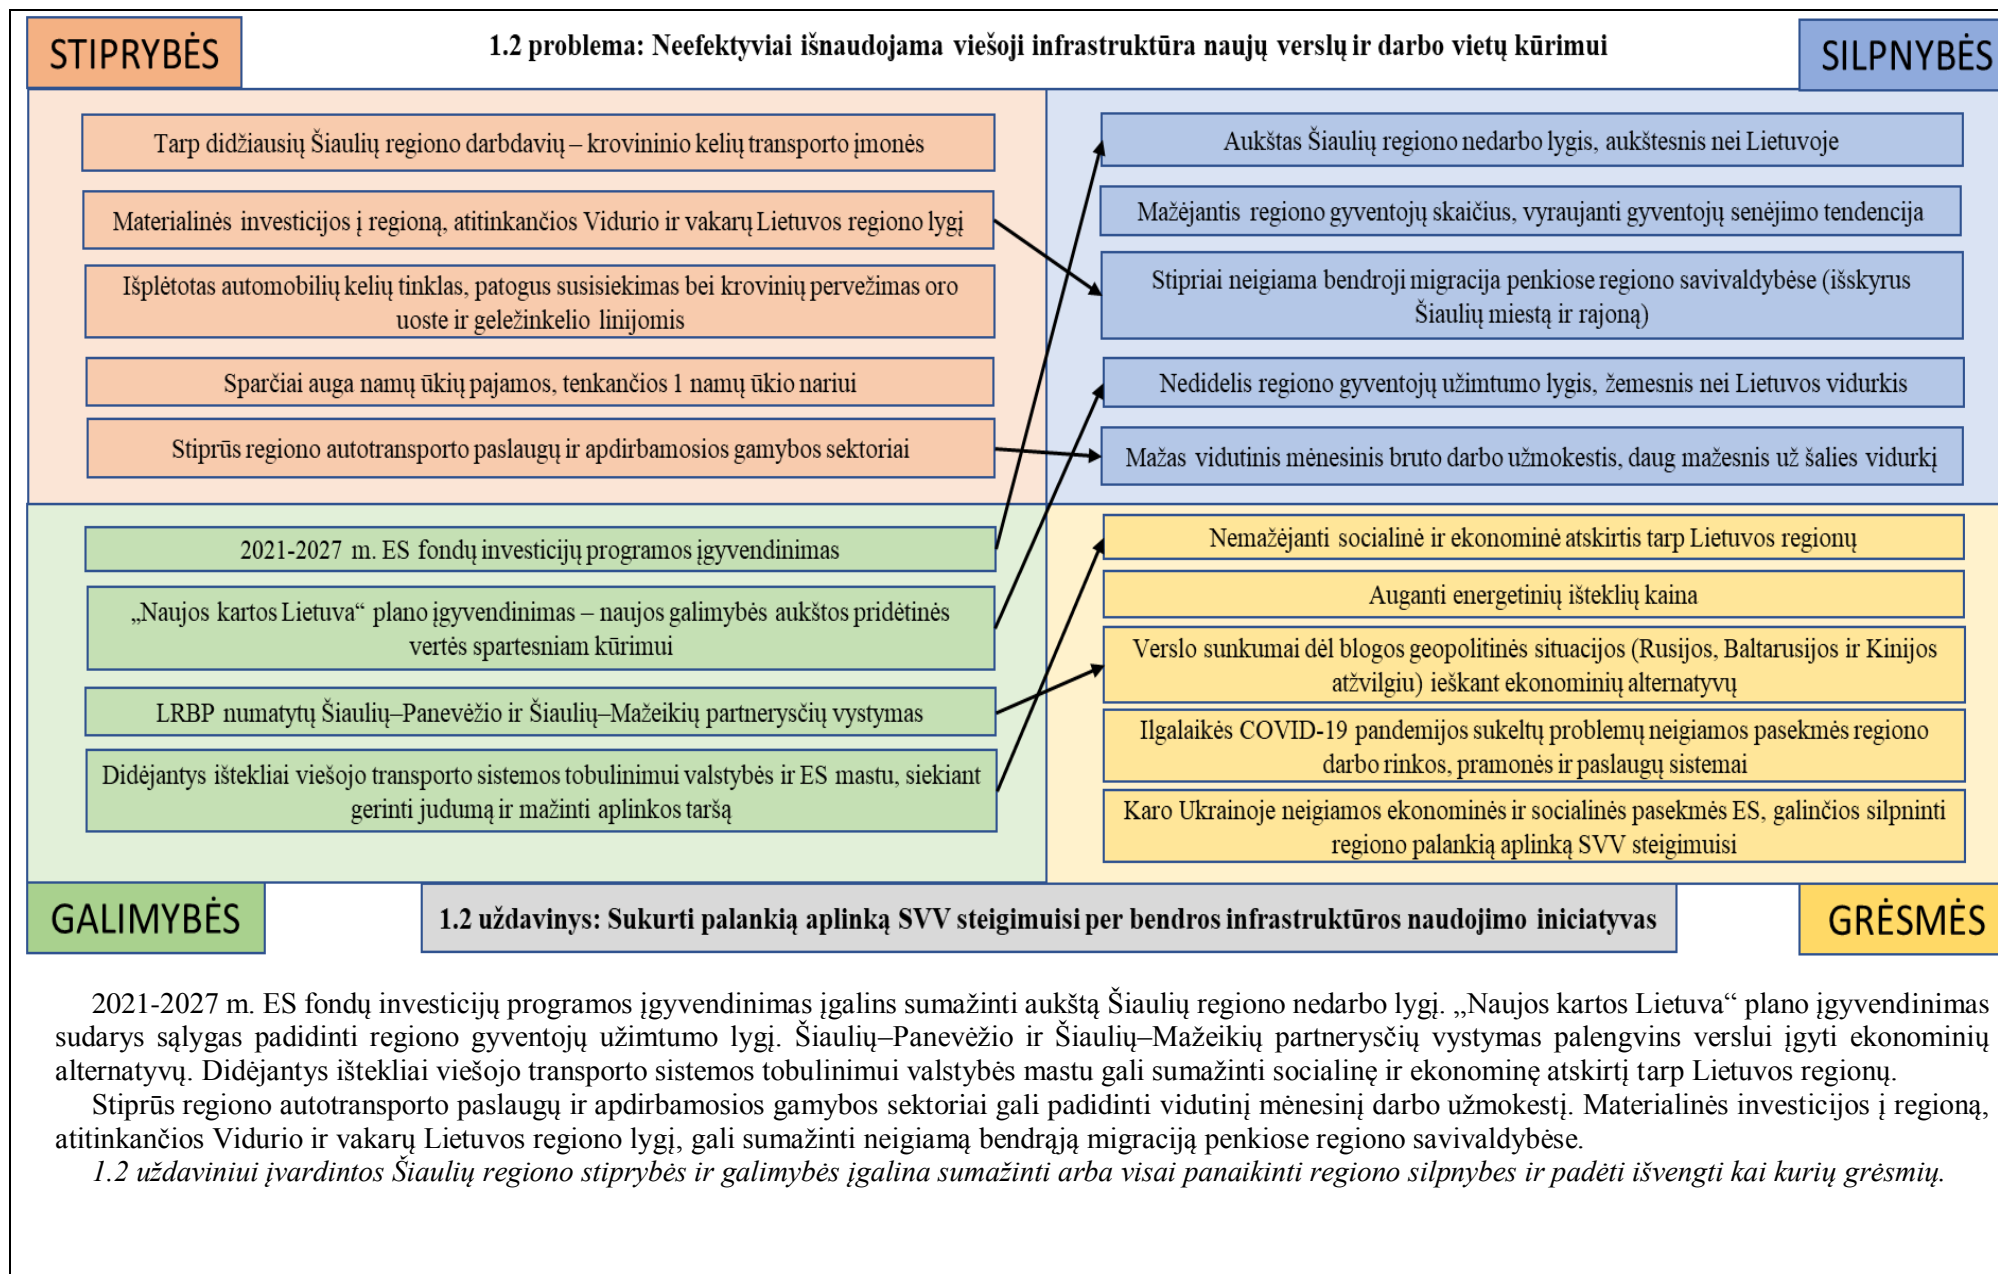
STIPRYBĖS

1.2 problema: Neefektyviai išnaudojama viešoji infrastruktūra naujų verslų ir darbo vietų kūrimui

SILPNYBĖS

Tarp didžiausių Šiaulių regiono darbdavių – krovininio kelių transporto įmonės

Materialinės investicijos į regioną, atitinkančios Vidurio ir vakarų Lietuvos regiono lygį

Išplėtotas automobilių kelių tinklas, patogus susisiekimas bei krovinių pervežimas oro uoste ir geležinkelio linijomis

Sparčiai auga namų ūkių pajamos, tenkančios 1 namų ūkio nariui

Stiprūs regiono autotransporto paslaugų ir apdirbamosios gamybos sektoriai

Aukštas Šiaulių regiono nedarbo lygis, aukštesnis nei Lietuvoje

Mažėjantis regiono gyventojų skaičius, vyraujanti gyventojų senėjimo tendencija

Stipriai neigiama bendroji migracija penkiose regiono savivaldybėse (išskyrus Šiaulių miestą ir rajoną)

Nedidelis regiono gyventojų užimtumo lygis, žemesnis nei Lietuvos vidurkis

Mažas vidutinis mėnesinis bruto darbo užmokestis, daug mažesnis už šalies vidurkį

2021-2027 m. ES fondų investicijų programos įgyvendinimas

„Naujos kartos Lietuva“ plano įgyvendinimas – naujos galimybės aukštos pridėtinės vertės spartesniam kūrimui

LRBP numatytų Šiaulių–Panevėžio ir Šiaulių–Mažeikių partnerysčių vystymas

Didėjantys ištekliai viešojo transporto sistemos tobulinimui valstybės ir ES mastu, siekiant gerinti judumą ir mažinti aplinkos taršą

Nemažėjanti socialinė ir ekonominė atskirtis tarp Lietuvos regionų

Auganti energetinių išteklių kaina

Verslo sunkumai dėl blogos geopolitinės situacijos (Rusijos, Baltarusijos ir Kinijos atžvilgiu) ieškant ekonominių alternatyvų

Ilgalaikės COVID-19 pandemijos sukeltų problemų neigiamos pasekmės regiono darbo rinkos, pramonės ir paslaugų sistemai

Karo Ukrainoje neigiamos ekonominės ir socialinės pasekmės ES, galinčios silpninti regiono palankią aplinką SVV steigimuisi

GALIMYBĖS

1.2 uždavinys: Sukurti palankią aplinką SVV steigimuisi per bendros infrastruktūros naudojimo iniciatyvas

GRĖSMĖS

2021-2027 m. ES fondų investicijų programos įgyvendinimas įgalins sumažinti aukštą Šiaulių regiono nedarbo lygį. „Naujos kartos Lietuva“ plano įgyvendinimas sudarys sąlygas padidinti regiono gyventojų užimtumo lygį. Šiaulių–Panevėžio ir Šiaulių–Mažeikių partnerysčių vystymas palengvins verslui įgyti ekonominių alternatyvų. Didėjantys ištekliai viešojo transporto sistemos tobulinimui valstybės mastu gali sumažinti socialinę ir ekonominę atskirtį tarp Lietuvos regionų.

Stiprūs regiono autotransporto paslaugų ir apdirbamosios gamybos sektoriai gali padidinti vidutinį mėnesinį darbo užmokestį. Materialinės investicijos į regioną, atitinkančios Vidurio ir vakarų Lietuvos regiono lygį, gali sumažinti neigiamą bendrąją migraciją penkiose regiono savivaldybėse.

1.2 uždaviniui įvardintos Šiaulių regiono stiprybės ir galimybės įgalina sumažinti arba visai panaikinti regiono silpnybes ir padėti išvengti kai kurių grėsmių.